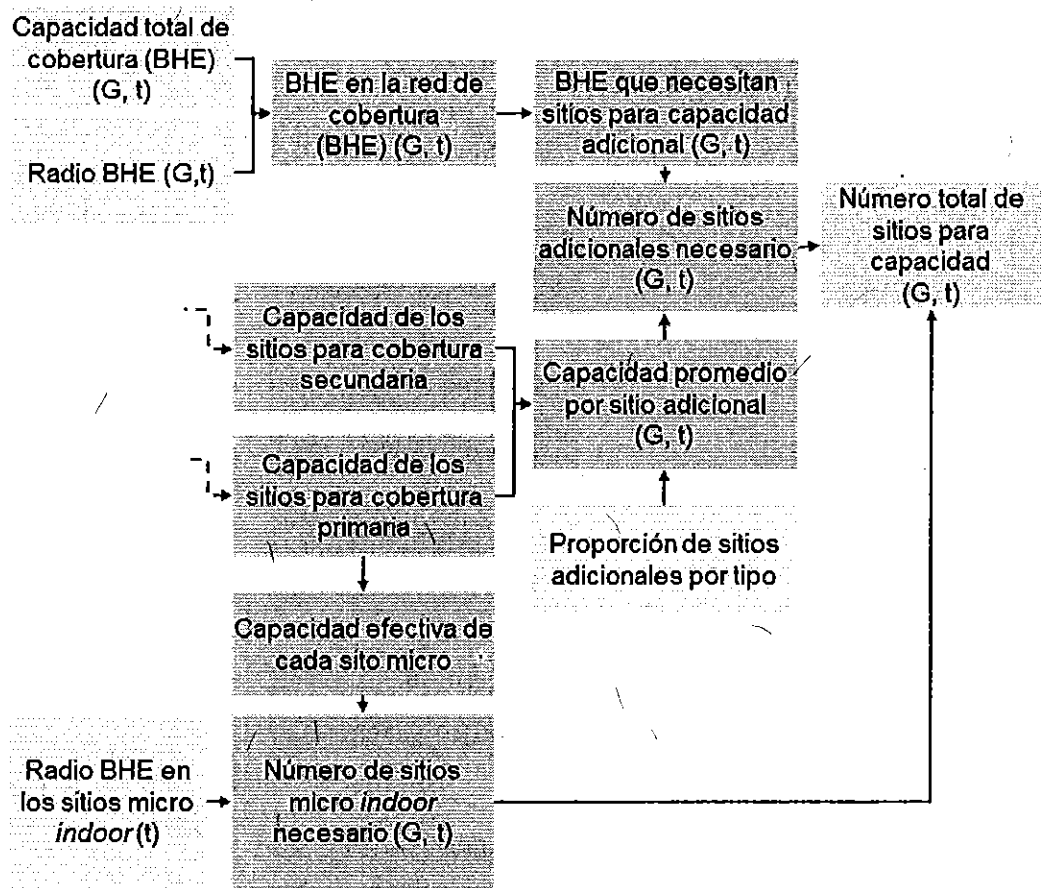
Capacidad total de cobertura (BHE) (G, t)

Radio BHE (G,t)

BHE en la red de cobertura (BHE) (G, t)

BHE que necesitan sitios para capacidad adicional (G, t)

Número de sitios adicionales necesario (G, t)

Número total de sitios para capacidad (G, t)

Capacidad de los sitios para cobertura secundaria

Capacidad promedio por sitio adicional (G, t)

Capacidad de los sitios para cobertura primaria

Proporción de sitios adicionales por tipo

Capacidad efectiva de cada sito micro

Radio BHE en los sitios micro *indoor* (t)

Número de sitios micro *indoor* necesario (G, t)